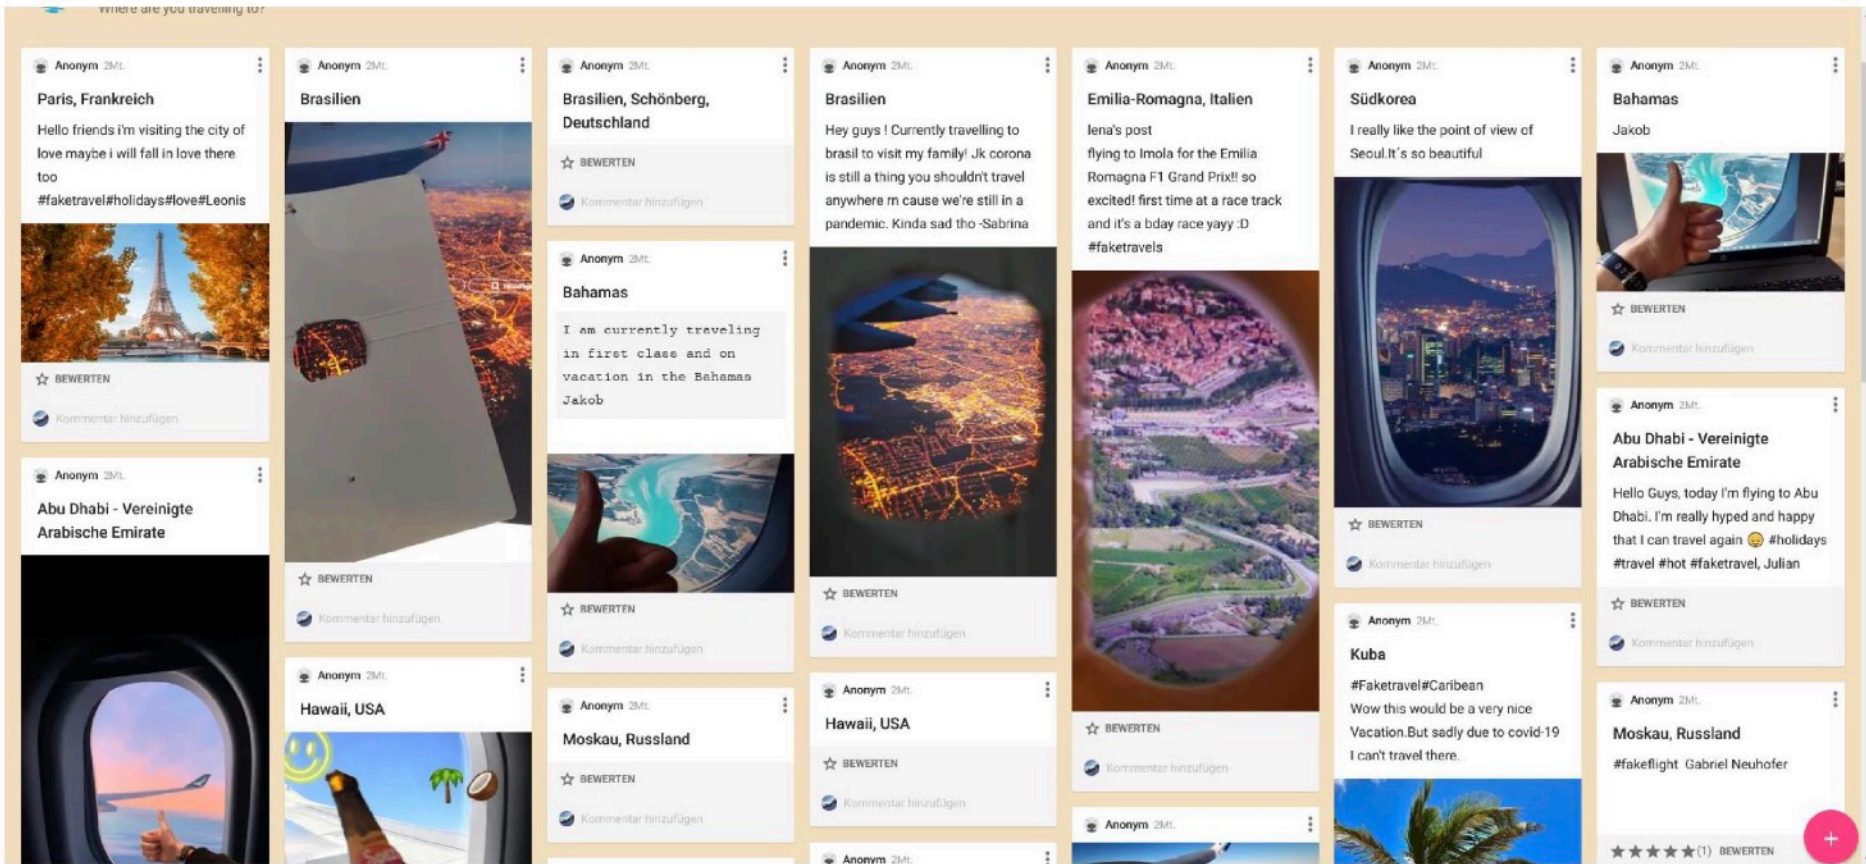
Where are you travelling to?

Anonym 2Mt.
Paris, Frankreich
Hello friends i'm visiting the city of love maybe i will fall in love there too #faketravel#holidays#love#Leonis
BEWERTEN
Kommentar hinzufügen

Anonym 2Mt.
Abu Dhabi - Vereinigte Arabische Emirate

Anonym 2Mt.
Brasilien
BEWERTEN
Kommentar hinzufügen

Anonym 2Mt.
Hawaii, USA

Anonym 2Mt.
Brasilien, Schönberg, Deutschland
BEWERTEN
Kommentar hinzufügen

Anonym 2Mt.
Bahamas
I am currently traveling in first class and on vacation in the Bahamas Jakob
BEWERTEN
Kommentar hinzufügen

Anonym 2Mt.
Moskau, Russland
BEWERTEN
Kommentar hinzufügen

Anonym 2Mt.
Brasilien
Hey guys ! Currently travelling to brasil to visit my family! Jk corona is still a thing you shouldn't travel anywhere rn cause we're still in a pandemic. Kinda sad tho -Sabrina
BEWERTEN
Kommentar hinzufügen

Anonym 2Mt.
Hawaii, USA
BEWERTEN
Kommentar hinzufügen

Anonym 2Mt.

Anonym 2Mt.
Emilia-Romagna, Italien
lena's post
flying to Imola for the Emilia Romagna F1 Grand Prix!! so excited! first time at a race track and it's a bday race yayy :D
#faketravels
BEWERTEN
Kommentar hinzufügen

Anonym 2Mt.

Anonym 2Mt.
Südkorea
I really like the point of view of Seoul.It's so beautiful
BEWERTEN
Kommentar hinzufügen

Anonym 2Mt.
Kuba
#Faketravel#Caribean
Wow this would be a very nice Vacation.But sadly due to covid-19 I can't travel there.

Anonym 2Mt.
Bahamas
Jakob
BEWERTEN
Kommentar hinzufügen

Anonym 2Mt.
Abu Dhabi - Vereinigte Arabische Emirate
Hello Guys, today I'm flying to Abu Dhabi. I'm really hyped and happy that I can travel again 😀 #holidays #travel #hot #faketravel, Julian
BEWERTEN
Kommentar hinzufügen

Anonym 2Mt.
Moskau, Russland
#fakeflight Gabriel Neuhofer
★★★★★(1) BEWERTEN
+